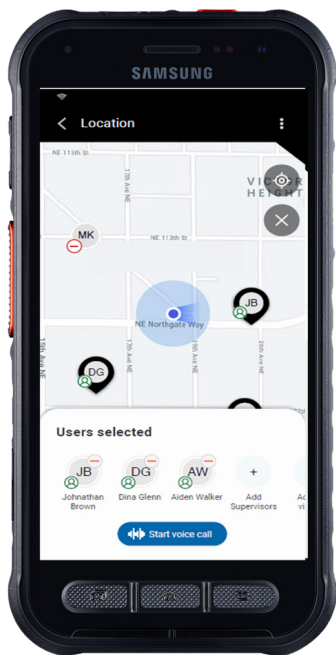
SAMSUNG

Location

NE 115th St

VICTOR HEIGHT

MK

NE 113th St

13th Ave NE

JB

NE Northgate Way

DG

15th Ave NE

13th Ave NE

20th Ave NE

Users selected

JB
Johnathan Brown

DG
Dina Glenn

AW
Aiden Walker

+
Add Supervisors

Ac
vi

Start voice call